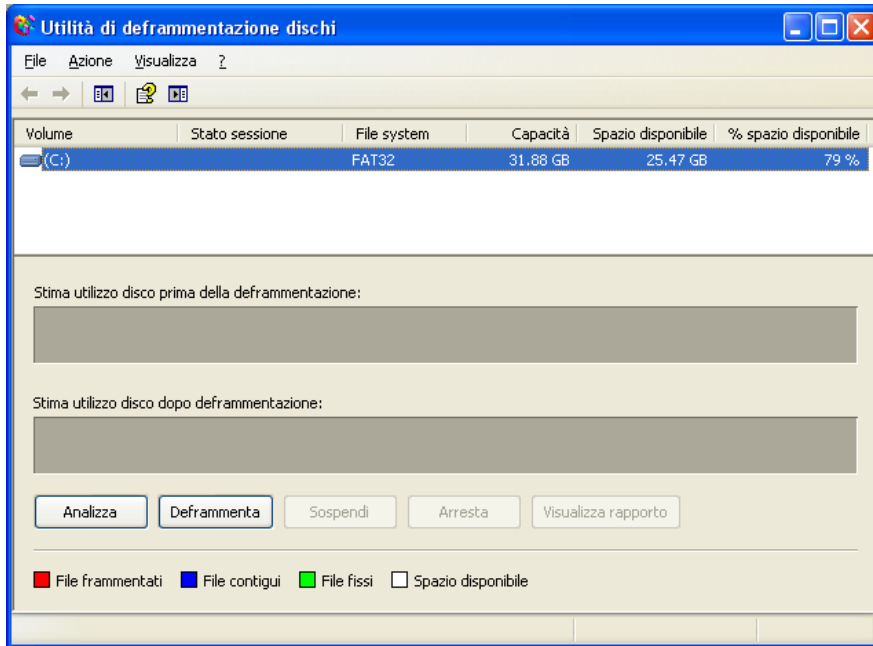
Utilità di deframmentazione dischi

File Azione Visualizza ?

| Volume | Stato sessione | File system | Capacità | Spazio disponibile | % spazio disponibile |
|---|---|---|---|---|---|
| (C:) | | FAT32 | 31.88 GB | 25.47 GB | 79 % |

Stima utilizzo disco prima della deframmentazione:

Stima utilizzo disco dopo deframmentazione:

Analizza Deframmenta Sospendi Arresta Visualizza rapporto

File frammentati File contigui File fissi Spazio disponibile